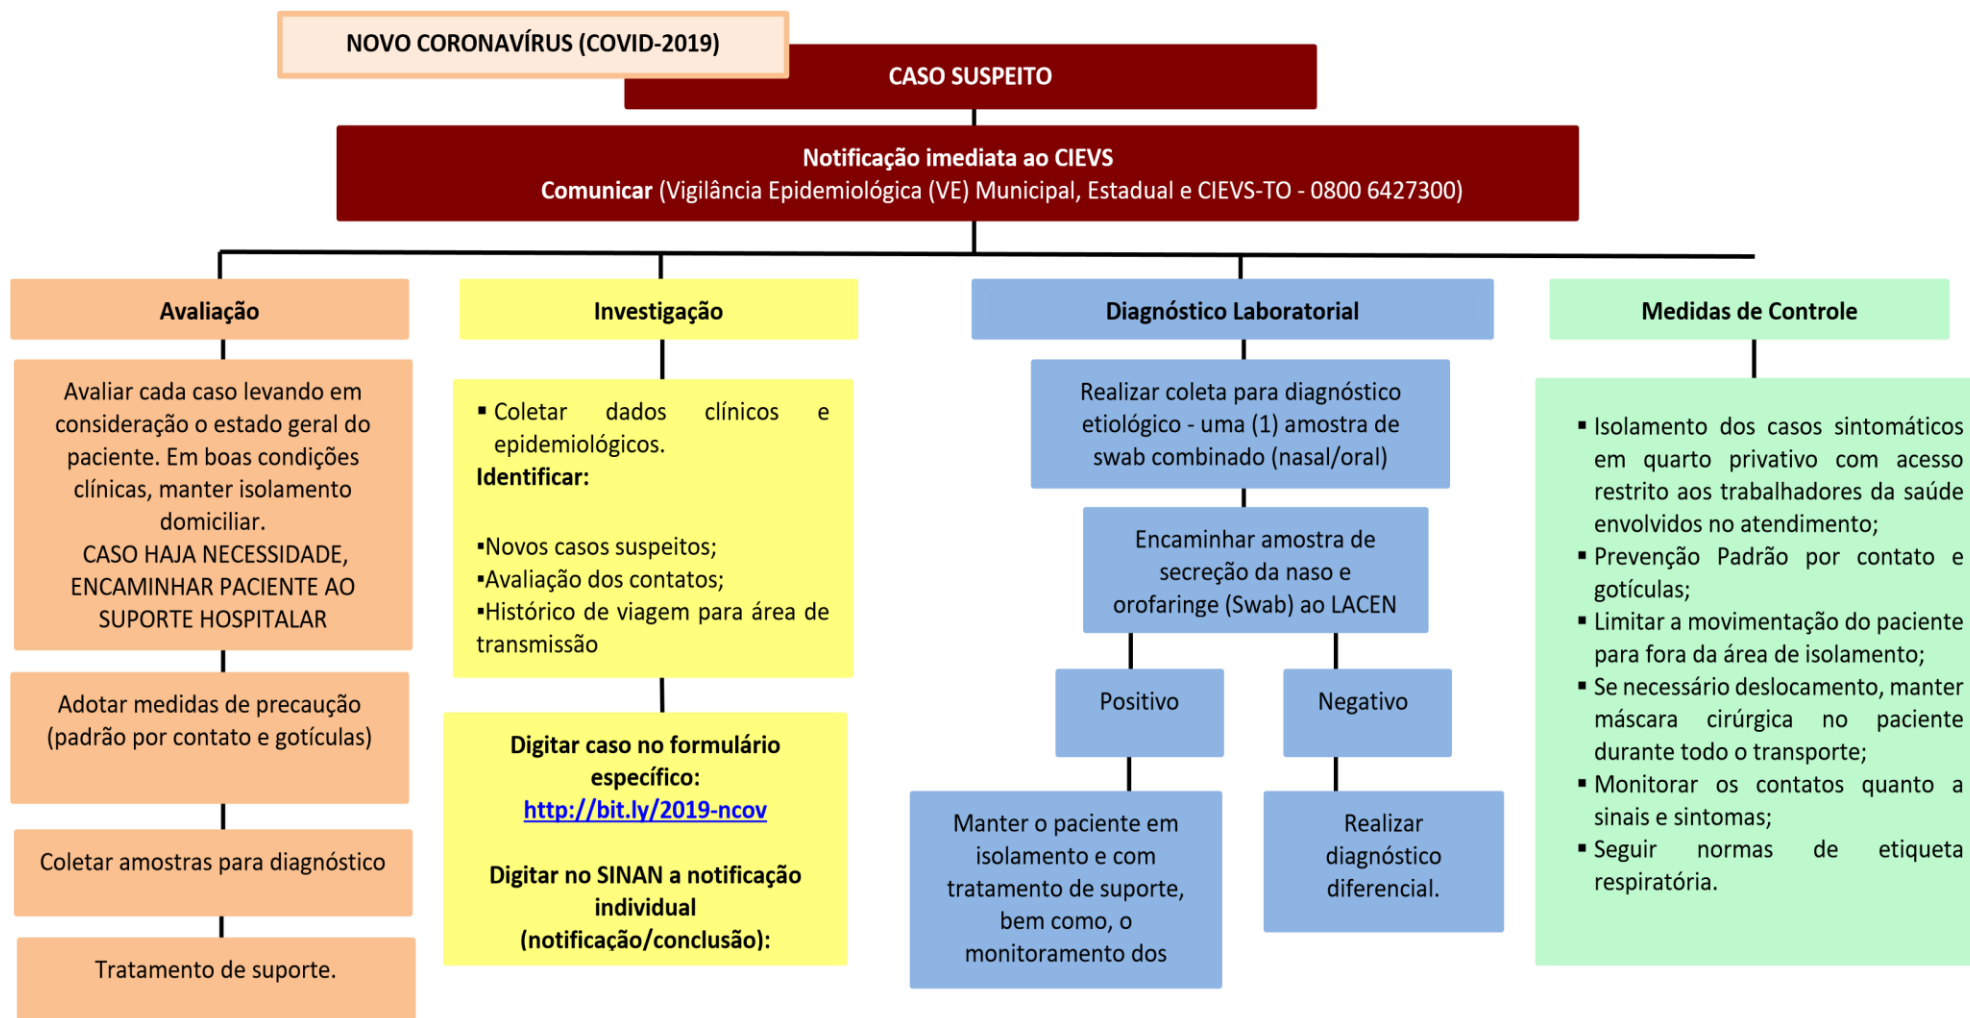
NOVO CORONAVÍRUS (COVID-2019)

CASO SUSPEITO

Notificação imediata ao CIEVS
Comunicar (Vigilância Epidemiológica (VE) Municipal, Estadual e CIEVS-TO - 0800 6427300)

Avaliação

Avaliar cada caso levando em consideração o estado geral do paciente. Em boas condições clínicas, manter isolamento domiciliar.
CASO HAJA NECESSIDADE, ENCAMINHAR PACIENTE AO SUPORTE HOSPITALAR

Adotar medidas de precaução (padrão por contato e gotículas)

Coletar amostras para diagnóstico

Tratamento de suporte.

Investigação

▪ Coletar dados clínicos e epidemiológicos.
Identificar:

▪Novos casos suspeitos;
▪Avaliação dos contatos;
▪Histórico de viagem para área de transmissão

Digitar caso no formulário específico:
http://bit.ly/2019-ncov

Digitar no SINAN a notificação individual (notificação/conclusão):

Diagnóstico Laboratorial

Realizar coleta para diagnóstico etiológico - uma (1) amostra de swab combinado (nasal/oral)

Encaminhar amostra de secreção da naso e orofaringe (Swab) ao LACEN

Positivo

Negativo

Manter o paciente em isolamento e com tratamento de suporte, bem como, o monitoramento dos

Realizar diagnóstico diferencial.

Medidas de Controle

▪ Isolamento dos casos sintomáticos em quarto privativo com acesso restrito aos trabalhadores da saúde envolvidos no atendimento;
▪ Prevenção Padrão por contato e gotículas;
▪ Limitar a movimentação do paciente para fora da área de isolamento;
▪ Se necessário deslocamento, manter máscara cirúrgica no paciente durante todo o transporte;
▪ Monitorar os contatos quanto a sinais e sintomas;
▪ Seguir normas de etiqueta respiratória.